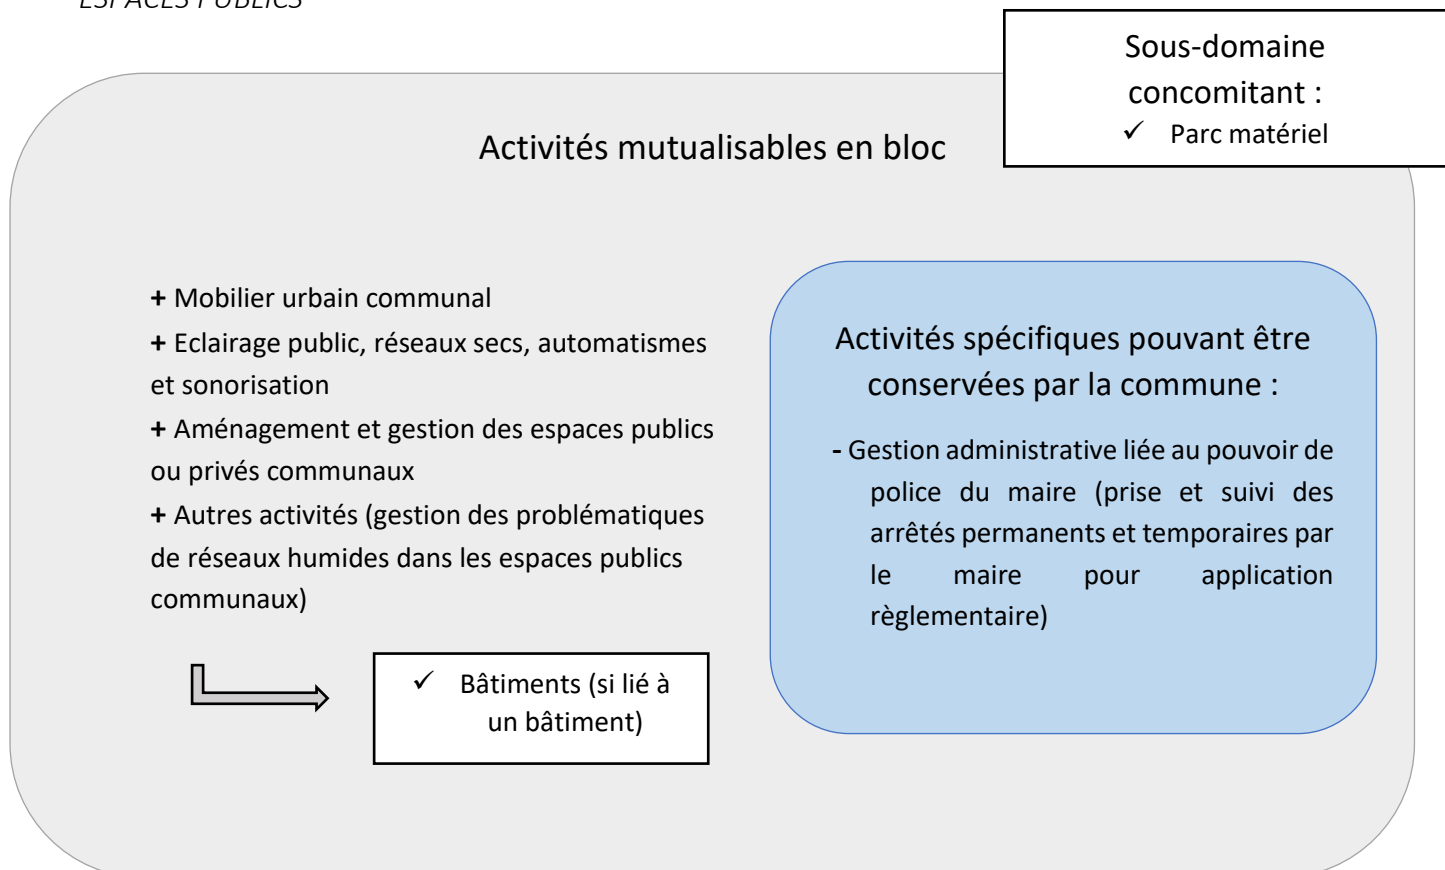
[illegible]

Sous-domaine concomitant :

✓ Parc matériel

Activités mutualisables en bloc

+ Mobilier urbain communal

+ Eclairage public, réseaux secs, automatismes et sonorisation

+ Aménagement et gestion des espaces publics ou privés communaux

+ Autres activités (gestion des problématiques de réseaux humides dans les espaces publics communaux)

✓ Bâtiments (si lié à un bâtiment)

Activités spécifiques pouvant être conservées par la commune :

- Gestion administrative liée au pouvoir de police du maire (prise et suivi des arrêtés permanents et temporaires par le maire pour application règlementaire)